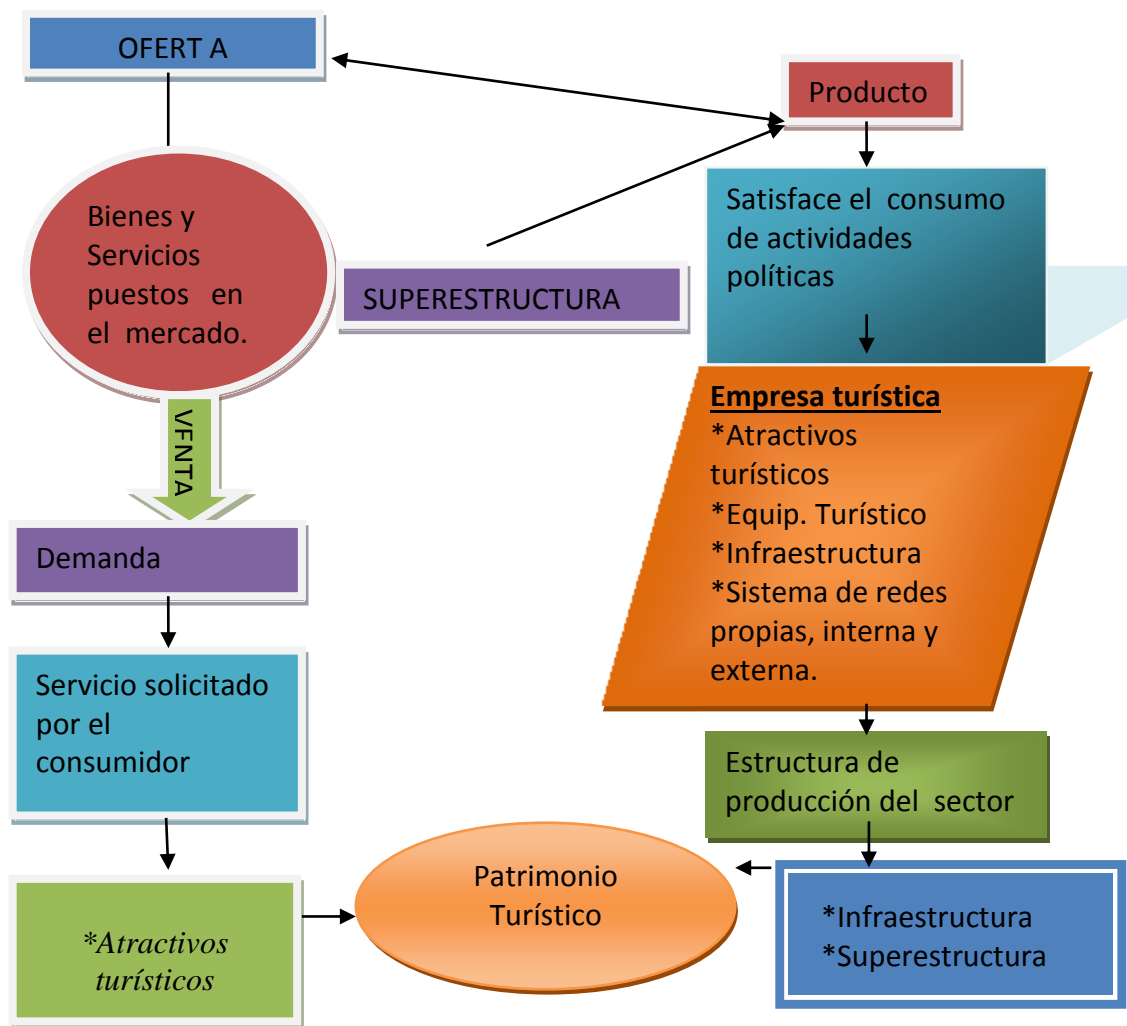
OFERT A

Producto

Bienes y Servicios puestos en el mercado.

SUPERESTRUCTURA

Satisface el consumo de actividades políticas

VFNTA

Empresa turística
*Atractivos turísticos
*Equip. Turístico
*Infraestructura
*Sistema de redes propias, interna y externa.

Demanda

Servicio solicitado por el consumidor

Estructura de producción del sector

Patrimonio Turístico

*Infraestructura
*Superestructura

*Atractivos turísticos